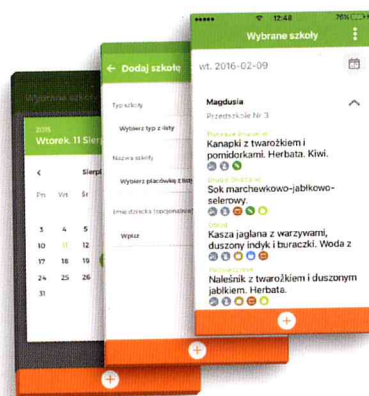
12:48

Wybrane szkoły

wt. 2016-02-09

Magdusia

Przedszkole Nr 3

Pierwsze śniadanie

Kanapki z twarożkiem i pomidorkami. Herbata. Kiwi.

Drugie śniadanie

Sok marchewkowo-jabłkowo-selerowy.

Obiad

Kasza jaglana z warzywami, duszony indyk i buraczki. Woda z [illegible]

Podwieczorek

Naleśnik z twarożkiem i duszonym jabłkiem. Herbata.

Dodaj szkołę

Typ szkoły

Wybierz typ z listy

Nazwa szkoły

Wybierz placówkę z listy

Imię dziecka / rozpoznawcze

Wpisz

Wybrane szkoły

2016

Wtorek, 11 Sierp

Sierpi

Pn Wt Śr

3 4 5

10 11 12

17 18 19

24 25 26

31